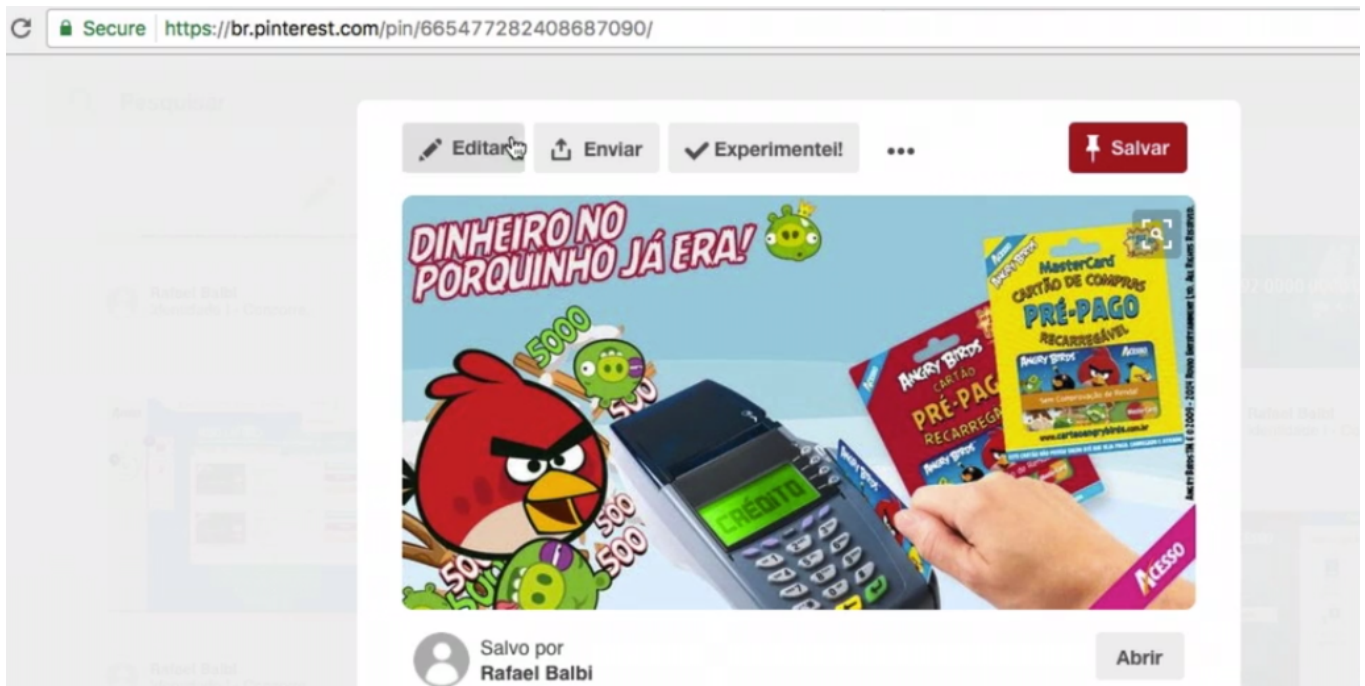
Secure https://br.pinterest.com/pin/665477282408687090/

Pesquisar

Editar Enviar Experimentei! ••• Salvar

DINHEIRO NO PORQUINHO JÁ ERA!

5000
500
500
500
500

CRÉDITO

ANGRY BIRDS CARTÃO PRÉ-PAGO RECARREGÁVEL

MasterCard CARTÃO DE COMPRAS PRÉ-PAGO RECARREGÁVEL
ANGRY BIRDS
ACESSO
www.cartaoangrybirds.com.br

ACESSO

Salvo por
Rafael Balbi

Abrir